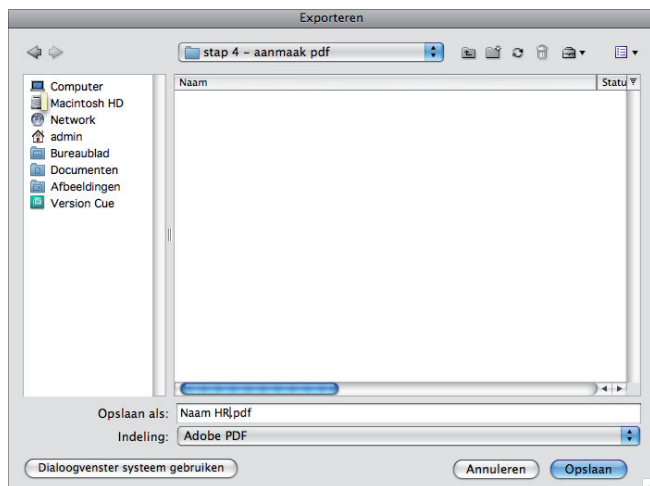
Exporteren

stap 4 - aanmaak pdf

Computer
Macintosh HD
Network
admin
Bureaublad
Documenten
Afbeeldingen
Version Cue

Naam
Statu

Opslaan als: Naam HR.pdf
Indeling: Adobe PDF

Dialoogvenster systeem gebruiken
Annuleren
Opslaan